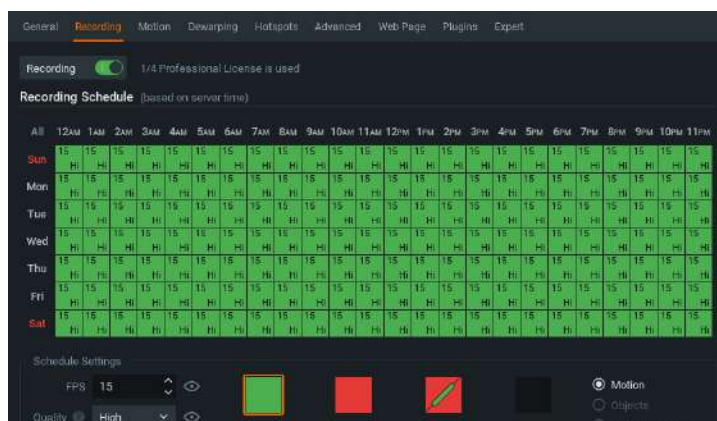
General Recording Motion Dewarping Hotspots Advanced Web Page Plugins Expert

Recording 1/4 Professional License is used

Recording Schedule (based on server time)

| All | 12AM | 1AM | 2AM | 3AM | 4AM | 5AM | 6AM | 7AM | 8AM | 9AM | 10AM | 11AM | 12PM | 1PM | 2PM | 3PM | 4PM | 5PM | 6PM | 7PM | 8PM | 9PM | 10PM | 11PM |
|---|---|---|---|---|---|---|---|---|---|---|---|---|---|---|---|---|---|---|---|---|---|---|---|---|
| Sun | 15 Hi | 15 Hi | 15 Hi | 15 Hi | 15 Hi | 15 Hi | 15 Hi | 15 Hi | 15 Hi | 15 Hi | 15 Hi | 15 Hi | 15 Hi | 15 Hi | 15 Hi | 15 Hi | 15 Hi | 15 Hi | 15 Hi | 15 Hi | 15 Hi | 15 Hi | 15 Hi | 15 Hi |
| Mon | 15 Hi | 15 Hi | 15 Hi | 15 Hi | 15 Hi | 15 Hi | 15 Hi | 15 Hi | 15 Hi | 15 Hi | 15 Hi | 15 Hi | 15 Hi | 15 Hi | 15 Hi | 15 Hi | 15 Hi | 15 Hi | 15 Hi | 15 Hi | 15 Hi | 15 Hi | 15 Hi | 15 Hi |
| Tue | 15 Hi | 15 Hi | 15 Hi | 15 Hi | 15 Hi | 15 Hi | 15 Hi | 15 Hi | 15 Hi | 15 Hi | 15 Hi | 15 Hi | 15 Hi | 15 Hi | 15 Hi | 15 Hi | 15 Hi | 15 Hi | 15 Hi | 15 Hi | 15 Hi | 15 Hi | 15 Hi | 15 Hi |
| Wed | 15 Hi | 15 Hi | 15 Hi | 15 Hi | 15 Hi | 15 Hi | 15 Hi | 15 Hi | 15 Hi | 15 Hi | 15 Hi | 15 Hi | 15 Hi | 15 Hi | 15 Hi | 15 Hi | 15 Hi | 15 Hi | 15 Hi | 15 Hi | 15 Hi | 15 Hi | 15 Hi | 15 Hi |
| Thu | 15 Hi | 15 Hi | 15 Hi | 15 Hi | 15 Hi | 15 Hi | 15 Hi | 15 Hi | 15 Hi | 15 Hi | 15 Hi | 15 Hi | 15 Hi | 15 Hi | 15 Hi | 15 Hi | 15 Hi | 15 Hi | 15 Hi | 15 Hi | 15 Hi | 15 Hi | 15 Hi | 15 Hi |
| Fri | 15 Hi | 15 Hi | 15 Hi | 15 Hi | 15 Hi | 15 Hi | 15 Hi | 15 Hi | 15 Hi | 15 Hi | 15 Hi | 15 Hi | 15 Hi | 15 Hi | 15 Hi | 15 Hi | 15 Hi | 15 Hi | 15 Hi | 15 Hi | 15 Hi | 15 Hi | 15 Hi | 15 Hi |
| Sat | 15 Hi | 15 Hi | 15 Hi | 15 Hi | 15 Hi | 15 Hi | 15 Hi | 15 Hi | 15 Hi | 15 Hi | 15 Hi | 15 Hi | 15 Hi | 15 Hi | 15 Hi | 15 Hi | 15 Hi | 15 Hi | 15 Hi | 15 Hi | 15 Hi | 15 Hi | 15 Hi | 15 Hi |

Schedule Settings

FPS 15

Quality High

Motion

Objects